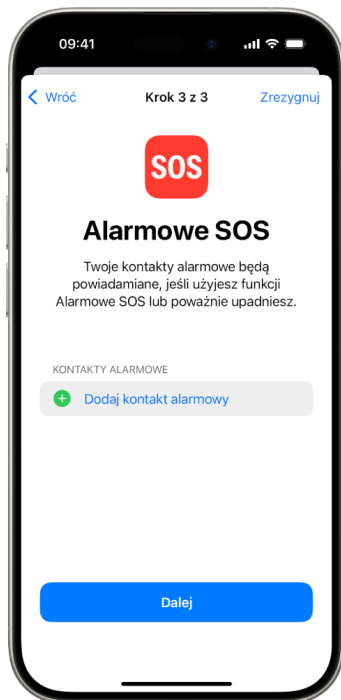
09:41

Wróć
Krok 3 z 3
Zrezygnuj

SOS

Alarmowe SOS

Twoje kontakty alarmowe będą powiadamiane, jeśli użyjesz funkcji Alarmowe SOS lub poważnie upadniesz.

KONTAKTY ALARMOWE

Dodaj kontakt alarmowy

Dalej